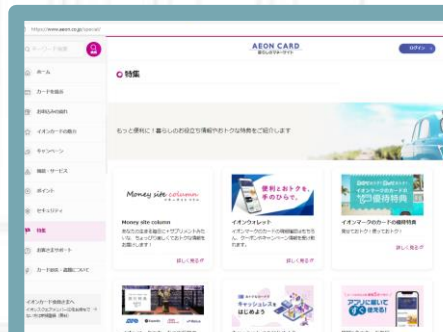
https://www.aeon.co.jp/special/

キーワード検索

ホーム

カードを探す

お知らせ一覧

イオンカードの魅力

キャンペーン

補償・サービス

ポイント

セキュリティ

特集

お得さまサポート

カード会員・退会について

イオンカード会員さまへ

AEON CARD

ログイン

特集

もっと便利に！暮らしのお役立ち情報やおトクな特典をご紹介します

Money site column

Money site column

あなたの生きる毎日にマネープランを入れたら「ちょっぴり楽しく」おトクな情報をお届けします！

詳しく見る

便利とおトクを、手のひらで。

イオンウォレット

イオンマークのカードの情報確認はもちろん、クーポンやキャンペーン情報もお届けします

詳しく見る

イオンマークのカードの優待特典

イオンマークのカードの優待特典

便利でおトク・安心できる！

詳しく見る

キャッシュレスをはじめよう

アプリに紐づけて使おう

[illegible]